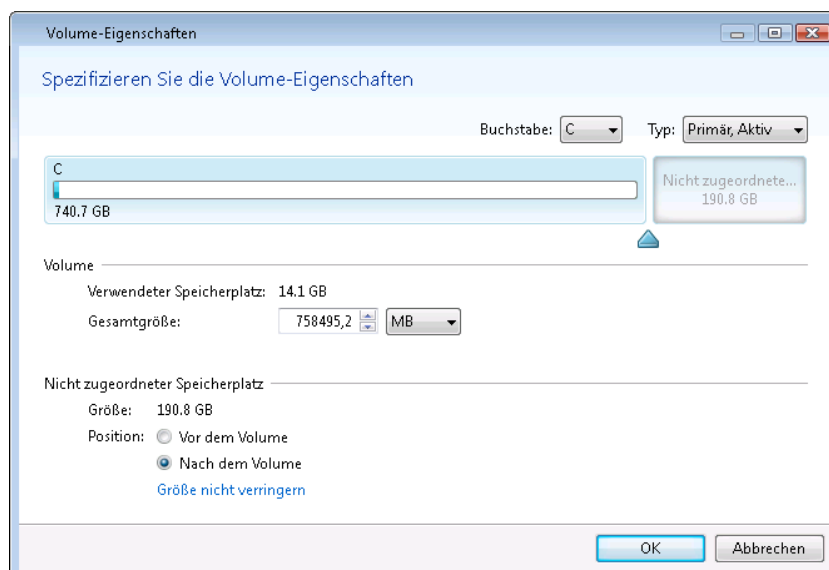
Volume-Eigenschaften

Spezifizieren Sie die Volume-Eigenschaften

Buchstabe: C

Typ: Primär, Aktiv

C

740.7 GB

Nicht zugeordnete...
190.8 GB

Volume

Verwendeter Speicherplatz: 14.1 GB

Gesamtgröße: 758495,2 MB

Nicht zugeordneter Speicherplatz

Größe: 190.8 GB

Position: Vor dem Volume

Nach dem Volume

Größe nicht verringern

OK

Abbrechen